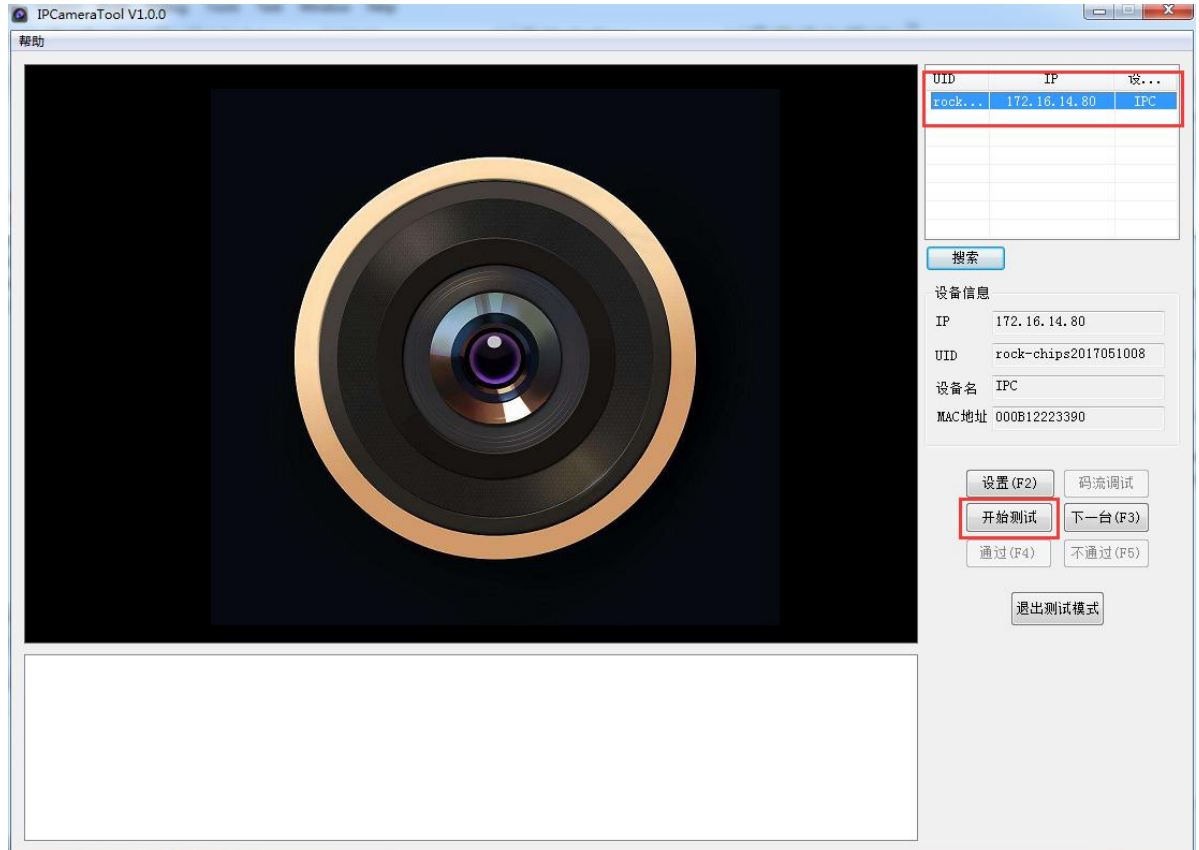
IPCameraTool V1.0.0

帮助

| UID | IP | 设... |
|---|---|---|
| rock... | 172.16.14.80 | IPC |

搜索

设备信息

IP 172.16.14.80

UID rock-chips2017051008

设备名 IPC

MAC地址 000B12223390

设置(F2) 码流调试

开始测试 下一台(F3)

通过(F4) 不通过(F5)

退出测试模式